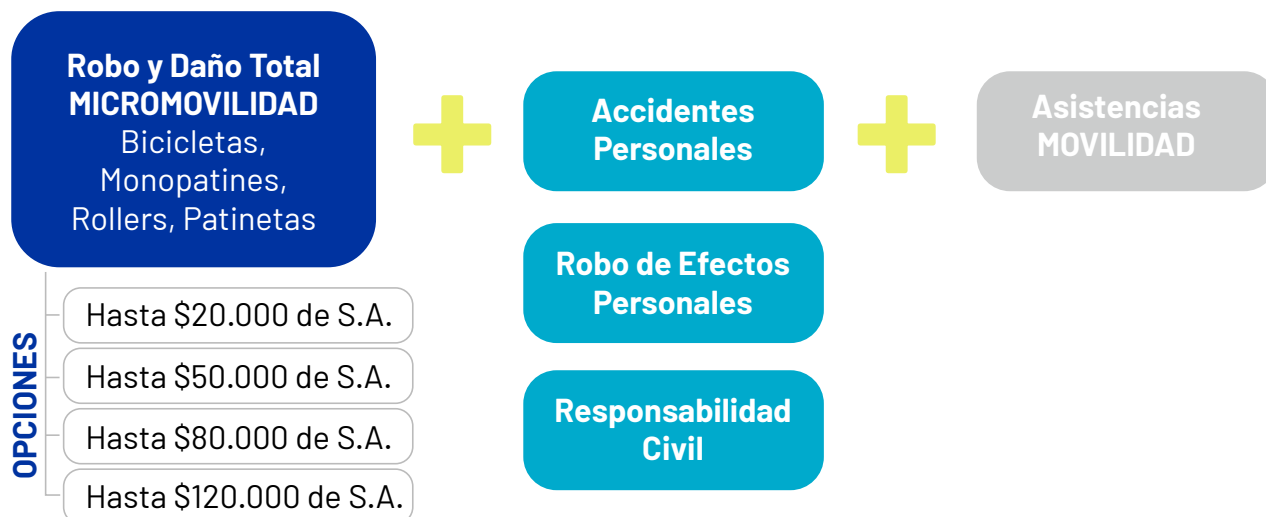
Robo y Daño Total
MICROMOVILIDAD
Bicicletas,
Monopatines,
Rollers, Patinetas

OPCIONES

Hasta \$20.000 de S.A.

Hasta \$50.000 de S.A.

Hasta \$80.000 de S.A.

Hasta \$120.000 de S.A.

Accidentes Personales

Robo de Efectos Personales

Responsabilidad Civil

Asistencias MOVILIDAD